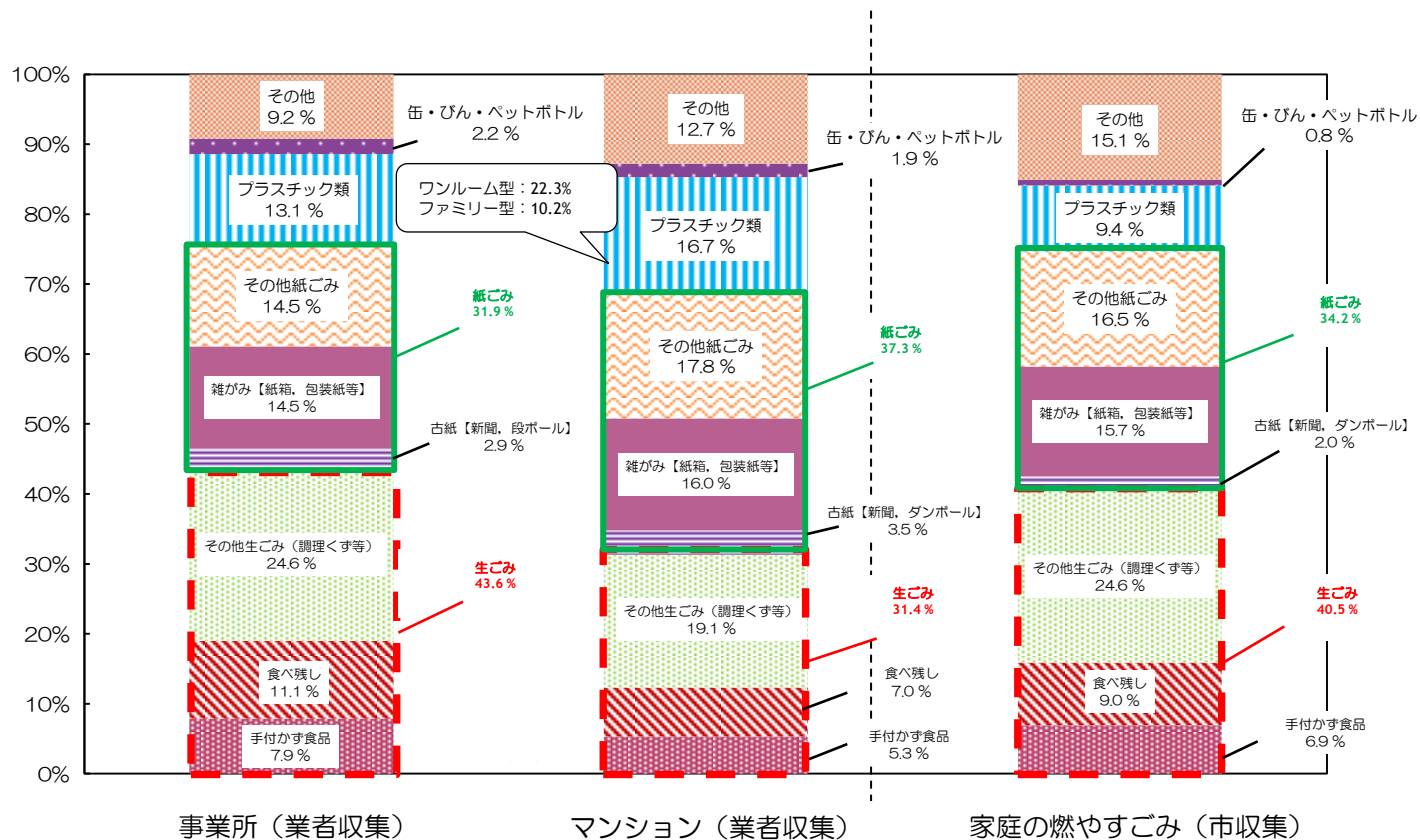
100%
90%
80%
70%
60%
50%
40%
30%
20%
10%
0%

その他
9.2 %
缶・びん・ペットボトル
2.2 %
プラスチック類
13.1 %
その他紙ごみ
14.5 %
紙ごみ
31.9 %
雑がみ【紙箱，包装紙等】
14.5 %
古紙【新聞，段ボール】
2.9 %
その他生ごみ（調理くず等）
24.6 %
生ごみ
43.6 %
食べ残し
11.1 %
手付かず食品
7.9 %
事業所（業者収集）

その他
12.7 %
缶・びん・ペットボトル
1.9 %
ワンルーム型：22.3%
ファミリー型：10.2%
プラスチック類
16.7 %
その他紙ごみ
17.8 %
紙ごみ
37.3 %
雑がみ【紙箱，包装紙等】
16.0 %
古紙【新聞，ダンボール】
3.5 %
その他生ごみ（調理くず等）
19.1 %
生ごみ
31.4 %
食べ残し
7.0 %
手付かず食品
5.3 %
マンション（業者収集）

その他
15.1 %
缶・びん・ペットボトル
0.8 %
プラスチック類
9.4 %
その他紙ごみ
16.5 %
紙ごみ
34.2 %
雑がみ【紙箱，包装紙等】
15.7 %
古紙【新聞，ダンボール】
2.0 %
その他生ごみ（調理くず等）
24.6 %
生ごみ
40.5 %
食べ残し
9.0 %
手付かず食品
6.9 %
家庭の燃やすごみ（市収集）